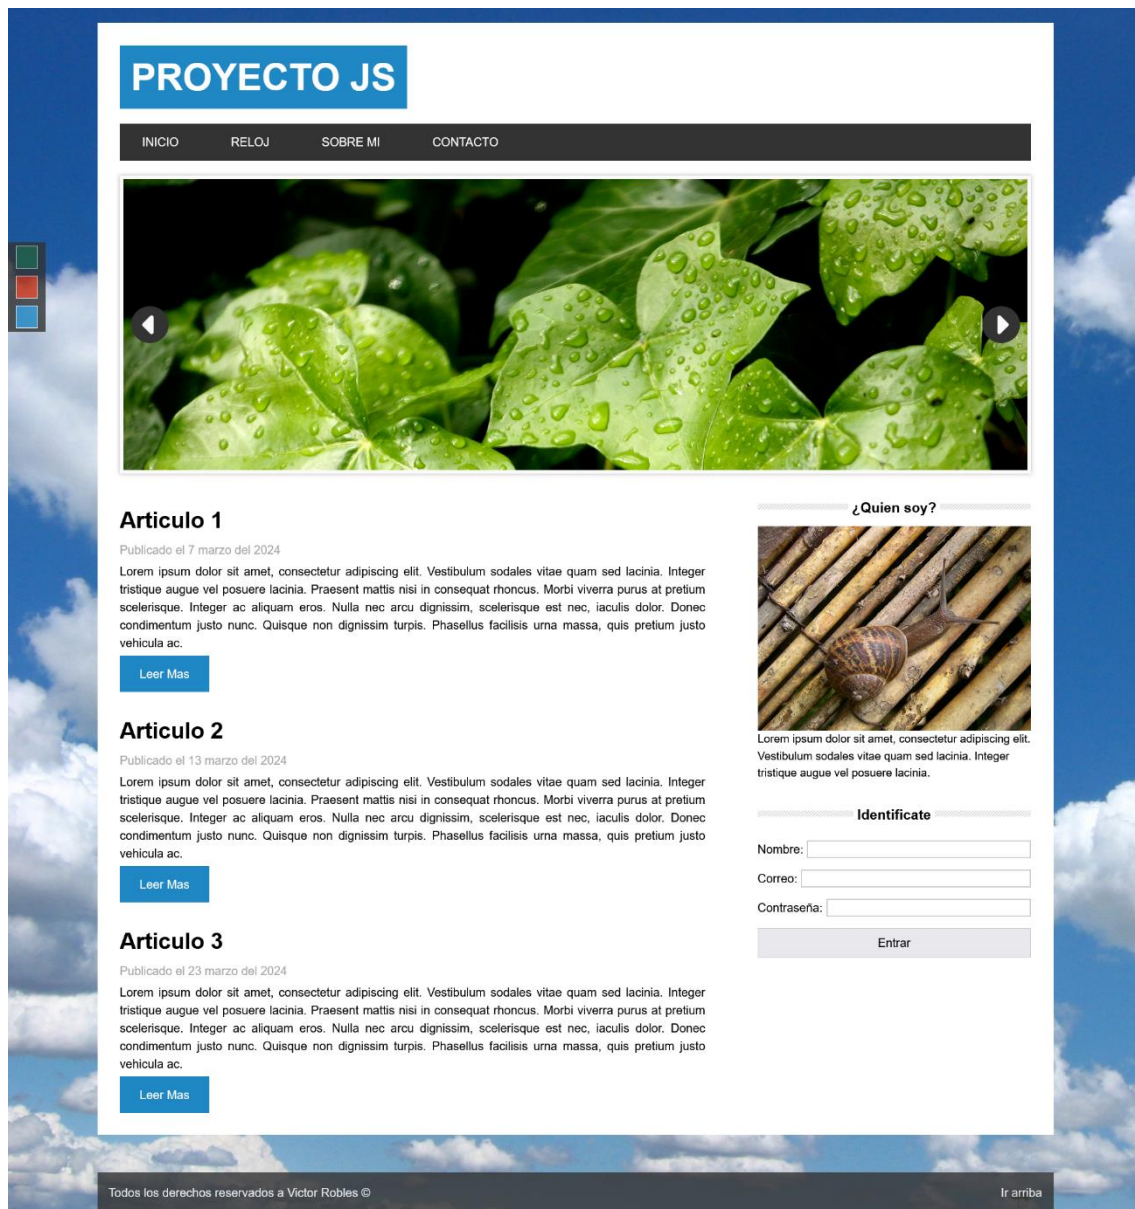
PROYECTO JS

INICIO RELOJ SOBRE MI CONTACTO

Articulo 1

Publicado el 7 marzo del 2024

Lorem ipsum dolor sit amet, consectetur adipiscing elit. Vestibulum sodales vitae quam sed lacinia. Integer tristique augue vel posuere lacinia. Praesent mattis nisi in consequat rhoncus. Morbi viverra purus at pretium scelerisque. Integer ac aliquam eros. Nulla nec arcu dignissim, scelerisque est nec, iaculis dolor. Donec condimentum justo nunc. Quisque non dignissim turpis. Phasellus facilisis urna massa, quis pretium justo vehicula ac.

Leer Mas

Articulo 2

Publicado el 13 marzo del 2024

Lorem ipsum dolor sit amet, consectetur adipiscing elit. Vestibulum sodales vitae quam sed lacinia. Integer tristique augue vel posuere lacinia. Praesent mattis nisi in consequat rhoncus. Morbi viverra purus at pretium scelerisque. Integer ac aliquam eros. Nulla nec arcu dignissim, scelerisque est nec, iaculis dolor. Donec condimentum justo nunc. Quisque non dignissim turpis. Phasellus facilisis urna massa, quis pretium justo vehicula ac.

Leer Mas

Articulo 3

Publicado el 23 marzo del 2024

Lorem ipsum dolor sit amet, consectetur adipiscing elit. Vestibulum sodales vitae quam sed lacinia. Integer tristique augue vel posuere lacinia. Praesent mattis nisi in consequat rhoncus. Morbi viverra purus at pretium scelerisque. Integer ac aliquam eros. Nulla nec arcu dignissim, scelerisque est nec, iaculis dolor. Donec condimentum justo nunc. Quisque non dignissim turpis. Phasellus facilisis urna massa, quis pretium justo vehicula ac.

Leer Mas

¿Quien soy?

Lorem ipsum dolor sit amet, consectetur adipiscing elit. Vestibulum sodales vitae quam sed lacinia. Integer tristique augue vel posuere lacinia.

Identificate

Nombre:

Correo:

Contraseña:

Entrar

Todos los derechos reservados a Victor Robles ©

Ir arriba